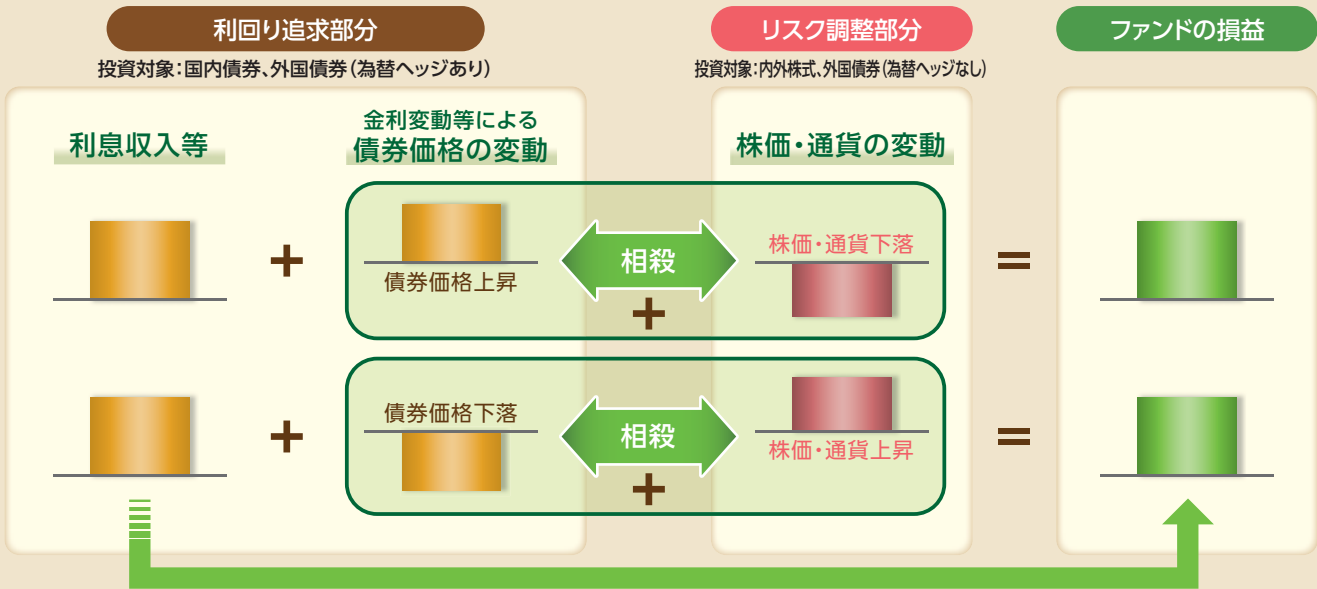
利回り追求部分
投資対象：国内債券、外国債券（為替ヘッジあり）

リスク調整部分
投資対象：内外株式、外国債券（為替ヘッジなし）

ファンドの損益

利息収入等

金利変動等による
債券価格の変動

株価・通貨の変動

＋

債券価格上昇

相殺
＋

株価・通貨下落

＝

＋

債券価格下落

相殺
＋

株価・通貨上昇

＝